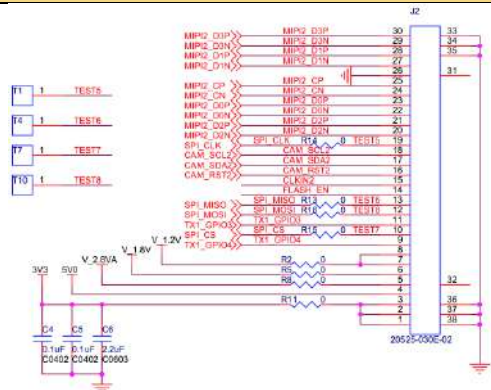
J2

MIPI2_D3P
MIPI2_D3N
MIPI2_D1P
MIPI2_D1N
MIPI2_CP
MIPI2_CN
MIPI2_D0P
MIPI2_D0N
MIPI2_D2P
MIPI2_D2N
SPI_CLK
CAM_SCL2
CAM_SDA2
CAM_RST2
SPI_MISO
SPI_MOSI
TX1_GPIO3
SPI_CS
TX1_GPIO4

MIPI2_D3P
MIPI2_D3N
MIPI2_D1P
MIPI2_D1N
MIPI2_CP
MIPI2_CN
MIPI2_D0P
MIPI2_D0N
MIPI2_D2P
MIPI2_D2N
SPI_CLK R14 0 TEST5
CAM_SCL2
CAM_SDA2
CAM_RST2
CLKIN2
FLASH_EN
SPI_MISO R13 0 TEST6
SPI_MOSI R16 0 TEST8
TX1_GPIO3
SPI_CS R15 0 TEST7
TX1_GPIO4

30 29 28 27 26 25 24 23 22 21 20 19 18 17 16 15 14 13 12 11 10 9 8 7 6 5 4 3 2 1
33 34 35 31 32 36 37 38

T1 1 TEST5
T4 1 TEST6
T7 1 TEST7
T10 1 TEST8

V_1.8V
V_1.2V
V_2.8VA
3V3
5V0
R2 0
R5 0
R8 0
R11 0

C4 0.1uF C0402
C5 0.1uF C0402
C6 2.2uF C0603

20525-030E-02